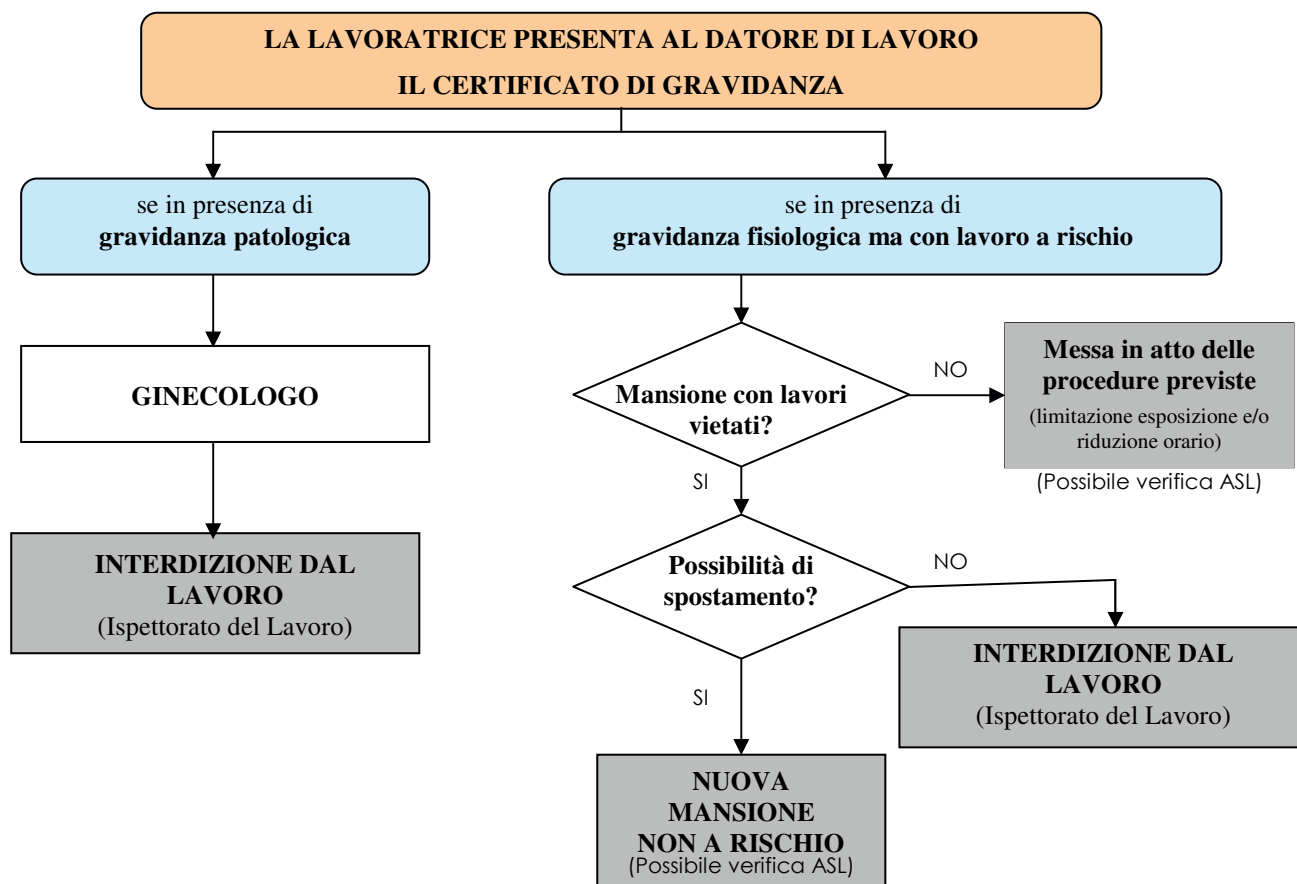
LA LAVORATRICE PRESENTA AL DATORE DI LAVORO
IL CERTIFICATO DI GRAVIDANZA

se in presenza di
gravidanza patologica

se in presenza di
gravidanza fisiologica ma con lavoro a rischio

GINECOLOGO

INTERDIZIONE DAL LAVORO
(Ispettorato del Lavoro)

Mansione con lavori vietati?

NO

Messa in atto delle procedure previste
(limitazione esposizione e/o riduzione orario)

(Possibile verifica ASL)

SI

Possibilità di spostamento?

NO

INTERDIZIONE DAL LAVORO
(Ispettorato del Lavoro)

SI

NUOVA MANSIONE NON A RISCHIO
(Possibile verifica ASL)